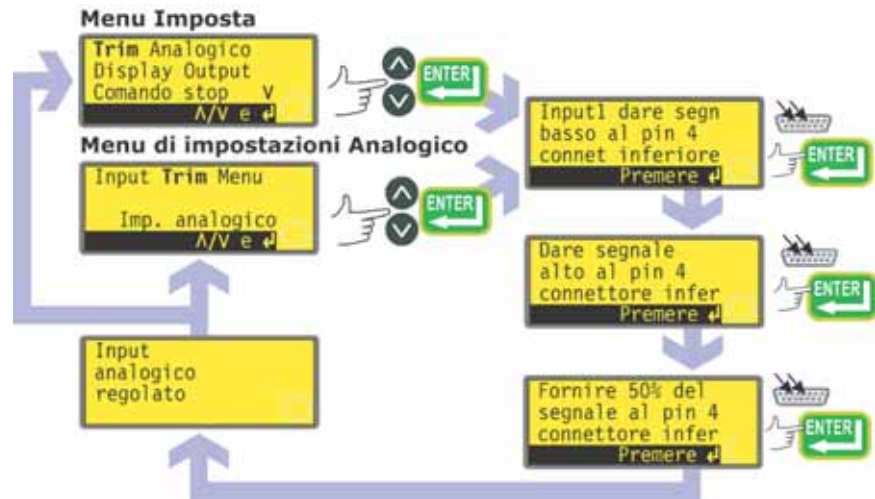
Menu Imposta

Trim Analogico
Display Output
Comando stop V
Λ/V e ↵

ENTER

Menu di impostazioni Analogico

Input Trim Menu

Imp. analogico
Λ/V e ↵

ENTER

Input1 dare segn
basso al pin 4
connet inferiore
Premere ↵

ENTER

Dare segnale
alto al pin 4
connettore infer
Premere ↵

ENTER

Input
analogico
regolato

Fornire 50% del
segnale al pin 4
connettore infer
Premere ↵

ENTER